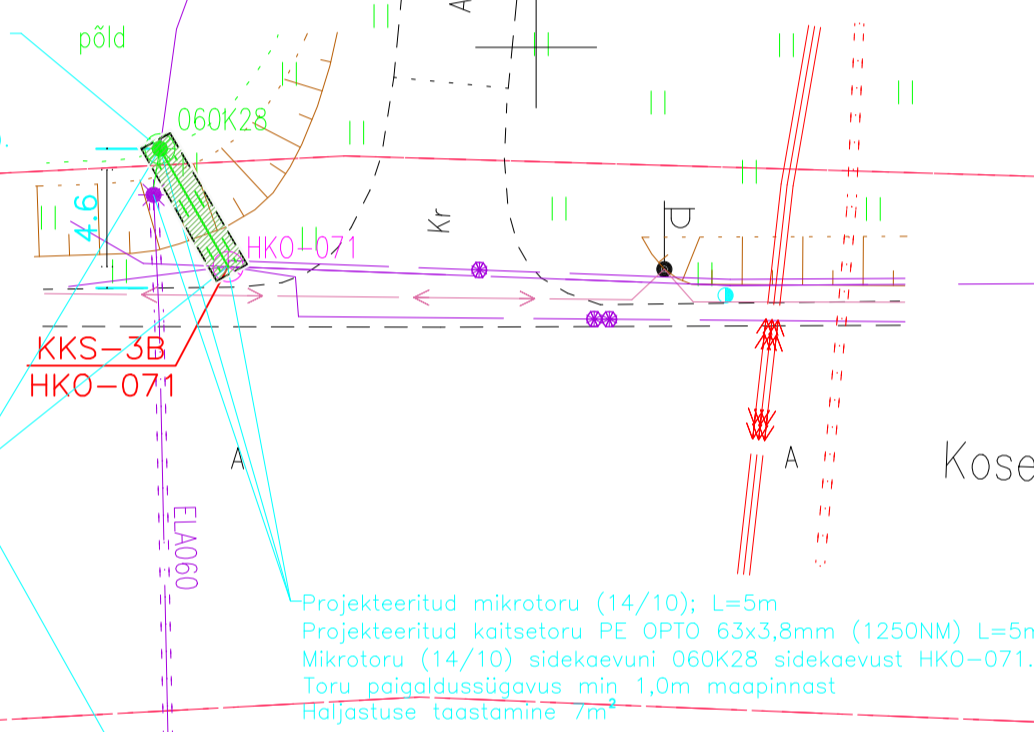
põld

060K28

4.6

HKO-071

Kr

A

KKS-3B
HKO-071

A

A

Kose

ELA060

Projekteeritud mikrotoru (14/10); L=5m
Projekteeritud kaitsetoru PE OPTO 63x3,8mm (1250NM) L=5m
Mikrotoru (14/10) sidekaevuni 060K28 sidekaevust HKO-071.
Toru paigaldussügavus min 1,0m maapinnast
Haljastuse taastamine $7m^2$